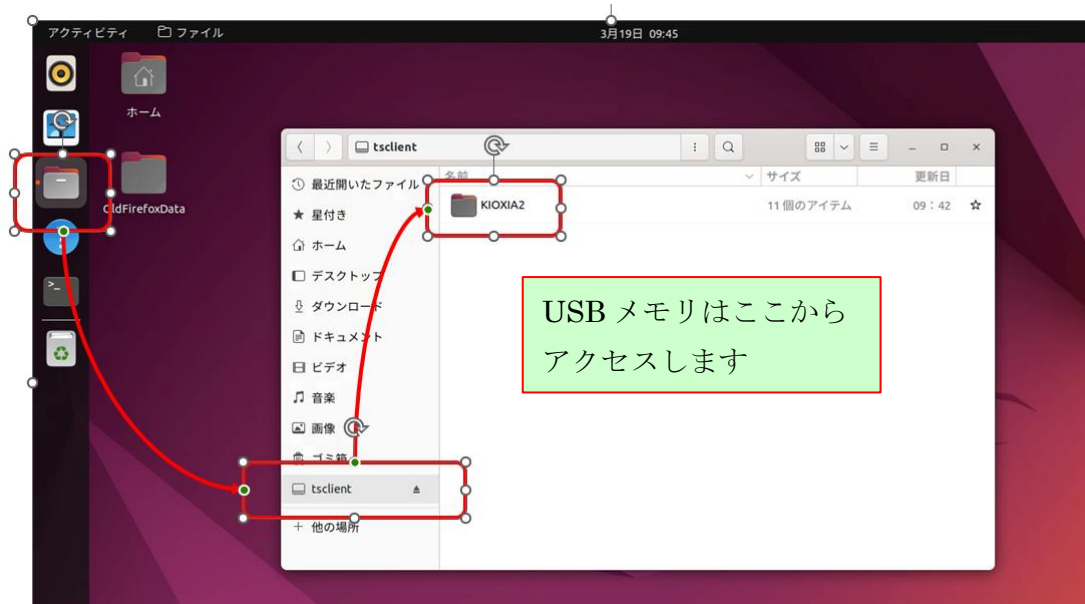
アクティビティ ファイル 3月19日 09:45

ホーム

OldFirefoxData

tsclient

最近開いたファイル
★ 星付き
ホーム
デスクトップ
ダウンロード
ドキュメント
ビデオ
音楽
画像
ゴミ箱
tsclient
+ 他の場所

名前 サイズ 更新日
KIOXIA2 11 個のアイテム 09：42 ☆

USB メモリはここから
アクセスします